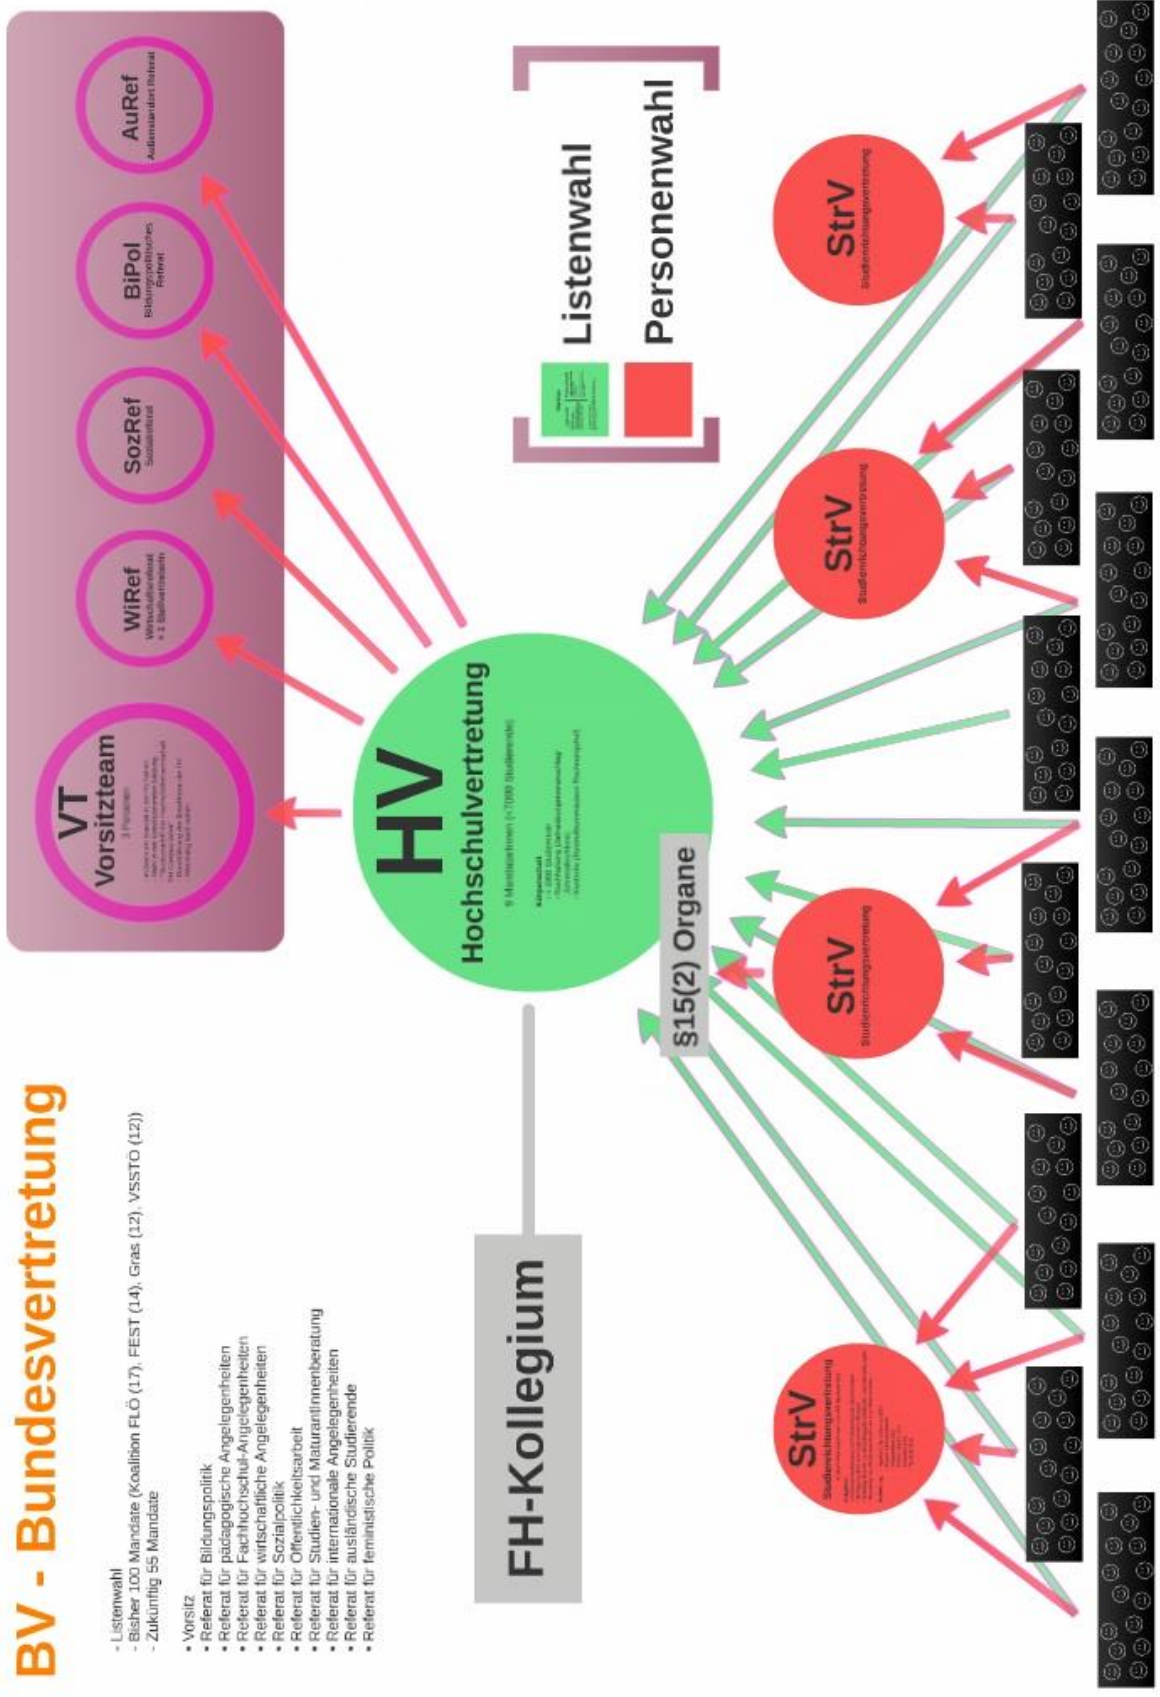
BV - Bundesvertretung

- Listenwahl
- Bisher 100 Mandate (Koalition FLÖ (17), FEST (14), Gras (12), VSSTÖ (12))
- Zukünftig 55 Mandate

- Vorsitz
- Referat für Bildungspolitik
- Referat für pädagogische Angelegenheiten
- Referat für Fachhochschul-Angelegenheiten
- Referat für wirtschaftliche Angelegenheiten
- Referat für Sozialpolitik
- Referat für Öffentlichkeitsarbeit
- Referat für Studien- und MaturantInnenberatung
- Referat für internationale Angelegenheiten
- Referat für ausländische Studierende
- Referat für feministische Politik

FH-Kollegium

VT
Vorsitzteam
3 Personen
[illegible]

WiRef
Wirtschaftsreferat
+ 2 Stellvertreter

SozRef
Sozialreferat

BiPol
Bildungspolitisches Referat

AuRef
Außenstandort Referat

HV
Hochschulvertretung
9 MandatarInnen (<7000 Studierende)
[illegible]

§15(2) Organe

Listenwahl
Personenwahl

StrV
Studienrichtungsvertretung

StrV
Studienrichtungsvertretung

StrV
Studienrichtungsvertretung

StrV
Studienrichtungsvertretung
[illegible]